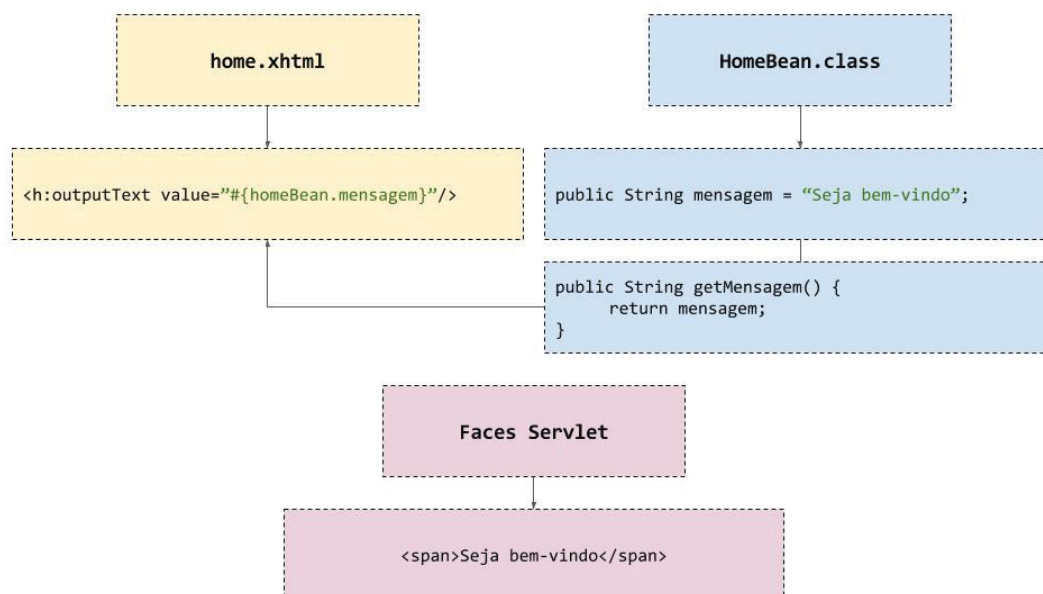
home.xhtml

HomeBean.class

<h:outputText value="#{homeBean.mensagem}"/>

public String mensagem = "Seja bem-vindo";

public String getMensagem() {
return mensagem;
}

Faces Servlet

<span>Seja bem-vindo</span>